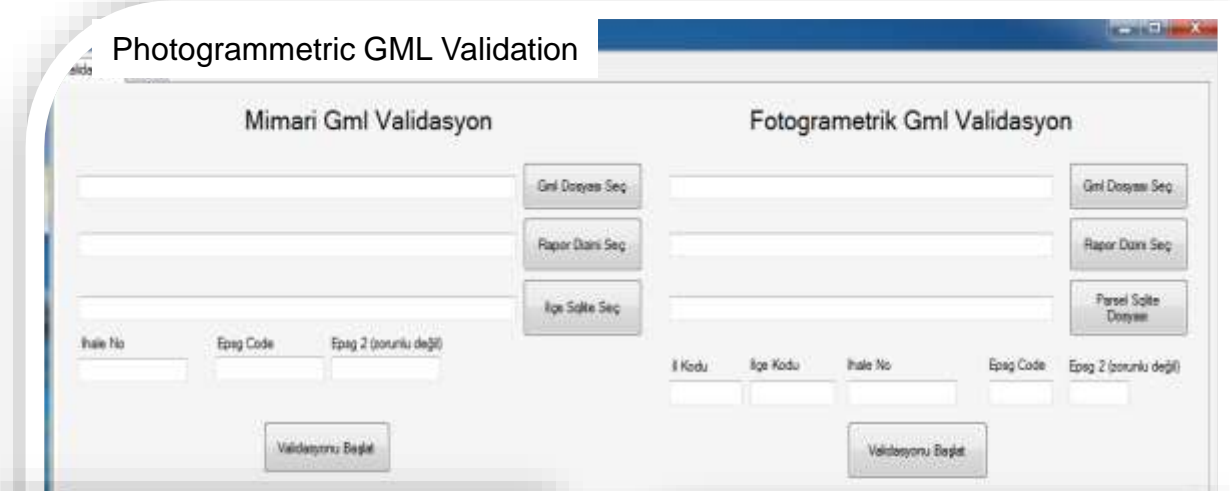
Photogrammetric GML Validation

Mimari Gml Validasyon

Gml Dosyası Seç

Rapor Dizini Seç

İlçe Sqlite Seç

İhale No

Epsg Code

Epsg 2 (zorunlu değil)

Validasyonu Başlat

Fotogrametrik Gml Validasyon

Gml Dosyası Seç

Rapor Dizini Seç

Parsel Sqlite Dosyası

İl Kodu

İlçe Kodu

İhale No

Epsg Code

Epsg 2 (zorunlu değil)

Validasyonu Başlat